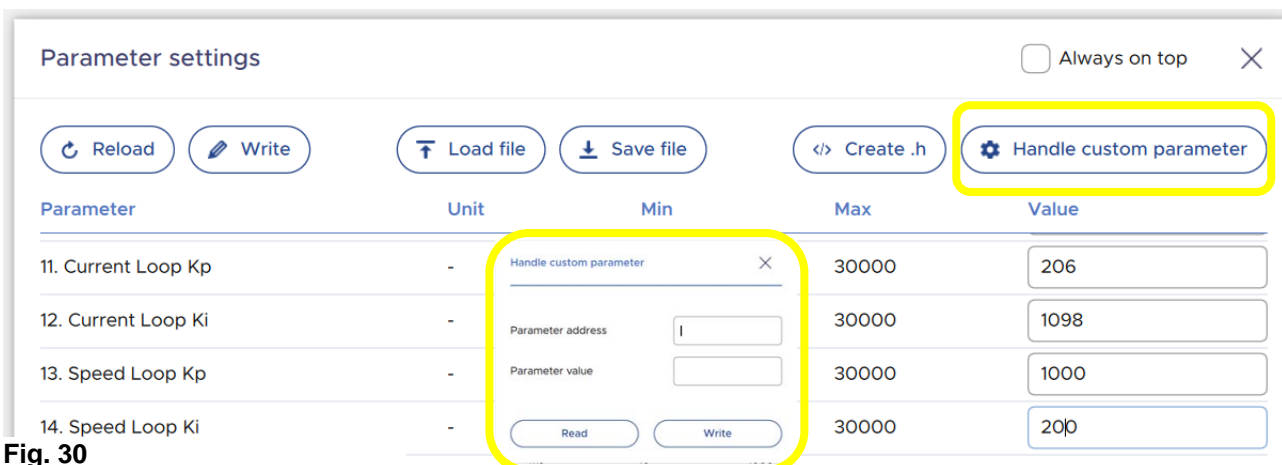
Parameter settings

Always on top

Reload Write Load file Save file Create .h Handle custom parameter

| Parameter | Unit | Min | Max | Value |
|---|---|---|---|---|
| 11. Current Loop Kp | - | | 30000 | 206 |
| 12. Current Loop Ki | - | | 30000 | 1098 |
| 13. Speed Loop Kp | - | | 30000 | 1000 |
| 14. Speed Loop Ki | - | | 30000 | 200 |

Handle custom parameter

Parameter address

Parameter value

Read Write

Fig. 30